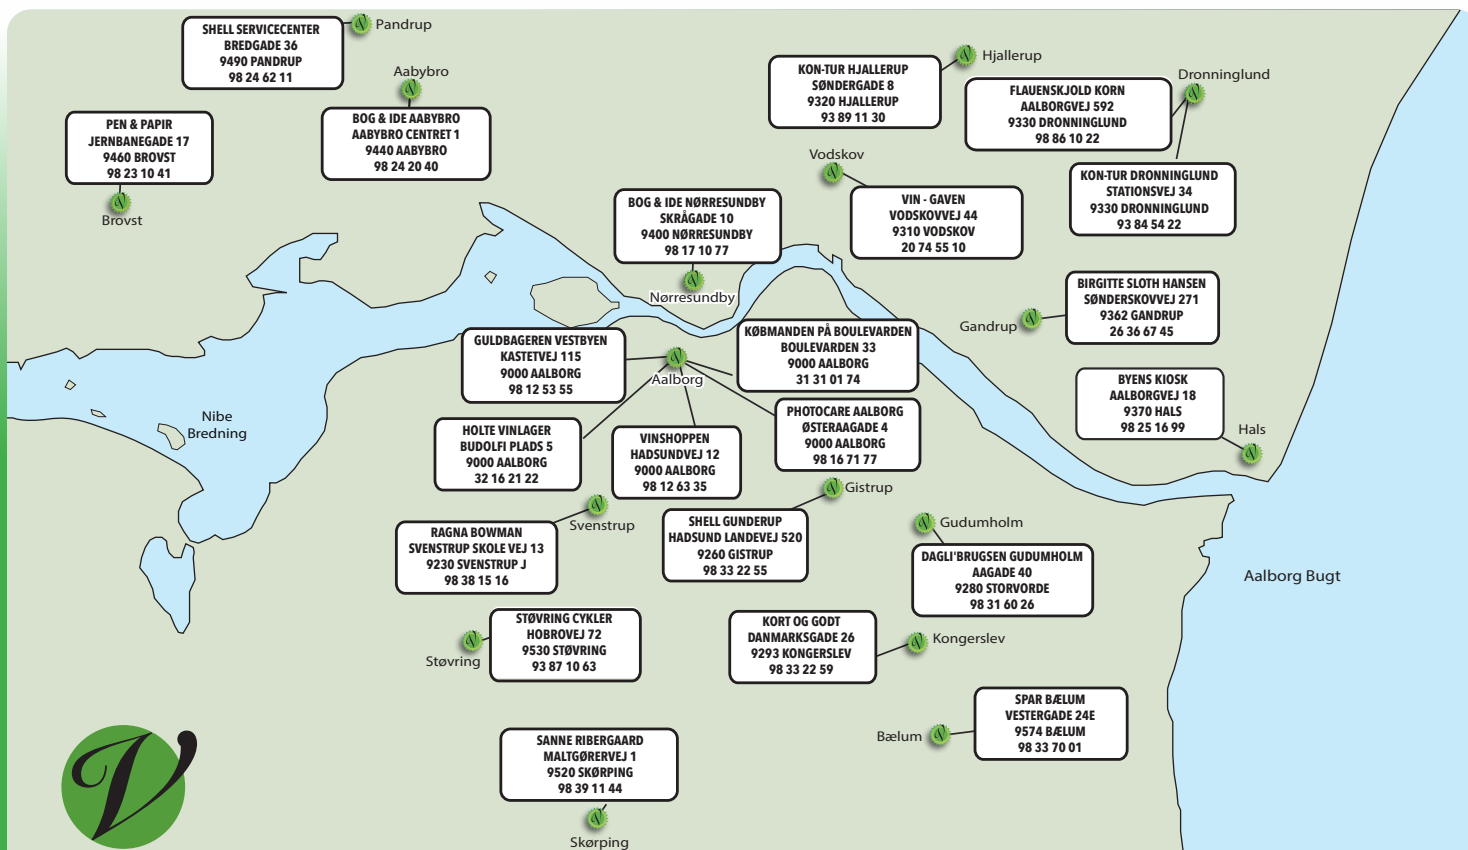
SHELL SERVICECENTER
BREDGADE 36
9490 PANDRUP
98 24 62 11

Pandrup

Aabybro

BOG & IDE AABYBRO
AABYBRO CENTRET 1
9440 AABYBRO
98 24 20 40

PEN & PAPIR
JERNBANEGADE 17
9460 BROVST
98 23 10 41

Brovst

KON-TUR HJALLERUP
SØNDERGADE 8
9320 HJALLERUP
93 89 11 30

Hjallerup

Dronninglund

FLAUENSKJOLD KORN
AALBORGVEJ 592
9330 DRONNINGLUND
98 86 10 22

KON-TUR DRONNINGLUND
STATIONSVEJ 34
9330 DRONNINGLUND
93 84 54 22

Vodskov

VIN - GAVEN
VODSKOVVEJ 44
9310 VODSKOV
20 74 55 10

BOG & IDE NØRRESUNDBY
SKRÅGADE 10
9400 NØRRESUNDBY
98 17 10 77

Nørresundby

BIRGITTE SLOTH HANSEN
SØNDERSKOVVEJ 271
9362 GANDRUP
26 36 67 45

Gandrup

GULDBAGEREN VESTBYEN
KASTETVEJ 115
9000 AALBORG
98 12 53 55

Aalborg

KØBMANDEN PÅ BOULEVARDEN
BOULEVARDEN 33
9000 AALBORG
31 31 01 74

BYENS KIOSK
AALBORGVEJ 18
9370 HALS
98 25 16 99

Hals

Nibe
Bredning

HOLTE VINLAGER
BUDOLFI PLADS 5
9000 AALBORG
32 16 21 22

VINSHOPPEN
HADSUNDVEJ 12
9000 AALBORG
98 12 63 35

PHOTOCARE AALBORG
ØSTERAAGADE 4
9000 AALBORG
98 16 71 77

Gistrup

Svenstrup

RAGNA BOWMAN
SVENSTRUP SKOLE VEJ 13
9230 SVENSTRUP J
98 38 15 16

SHELL GUNDERUP
HADSUND LANDEVEJ 520
9260 GISTRUP
98 33 22 55

Gudumholm

DAGLI'BRUGSEN GUDUMHOLM
AAGADE 40
9280 STORVORDE
98 31 60 26

Aalborg Bugt

STØVRING CYKLER
HOBROVEJ 72
9530 STØVRING
93 87 10 63

Støvring

KORT OG GODT
DANMARKSGADE 26
9293 KONGERSLEV
98 33 22 59

Kongerslev

SPAR BÆLUM
VESTERGADE 24E
9574 BÆLUM
98 33 70 01

Bælum

SANNE RIBERGAARD
MALTGØRERVEJ 1
9520 SKØRPING
98 39 11 44

Skørping